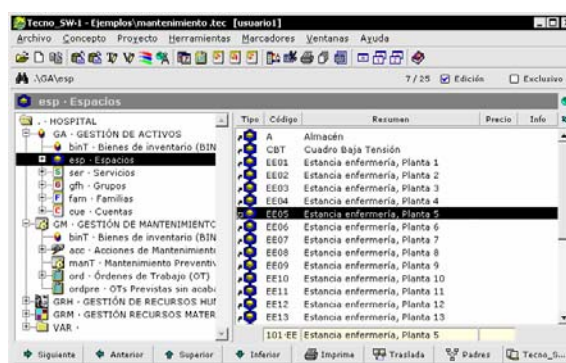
Tecno_SW-1 - Ejemplos\mantenimiento.tec [usuario1]

Archivo Concepto Proyecto Herramientas Marcadores Ventanas Ayuda

\GA\esp

7/25 Edición Exclusivo

esp · Espacios

. · HOSPITAL
GA · GESTIÓN DE ACTIVOS
binT · Bienes de inventario (BIN
esp · Espacios
ser · Servicios
gfh · Grupos
fam · Familias
cue · Cuentas
GM · GESTIÓN DE MANTENIMIENTO
binT · Bienes de inventario (BIN
acc · Acciones de Mantenimient
manT · Mantenimiento Preventiv
ord · Órdenes de Trabajo (OT)
ordpre · OTs Previstas sin acaba
GRH · GESTIÓN DE RECURSOS HU
GRM · GESTIÓN RECURSOS MATER
VAR ·

| Tipo | Código | Resumen | Precio | Info |
|---|---|---|---|---|
| | A | Almacén | | |
| | CBT | Cuadro Baja Tensión | | |
| | EE01 | Estancia enfermería, Planta 1 | | |
| | EE02 | Estancia enfermería, Planta 2 | | |
| | EE03 | Estancia enfermería, Planta 3 | | |
| | EE04 | Estancia enfermería, Planta 4 | | |
| | EE05 | Estancia enfermería, Planta 5 | | |
| | EE06 | Estancia enfermería, Planta 6 | | |
| | EE07 | Estancia enfermería, Planta 7 | | |
| | EE08 | Estancia enfermería, Planta 8 | | |
| | EE09 | Estancia enfermería, Planta 9 | | |
| | EE10 | Estancia enfermería, Planta 10 | | |
| | EE11 | Estancia enfermería, Planta 11 | | |
| | EE12 | Estancia enfermería, Planta 12 | | |
| | EE13 | Estancia enfermería, Planta 13 | | |

101-EE Estancia enfermería, Planta 5

Siguiente Anterior Superior Inferior Imprime Traslada Padres Tecno_S...